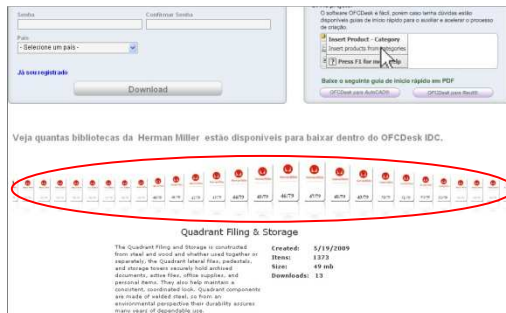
Senha

Confirmar Senha

País

- Selecione um país -

Já sou registrado

Download

O software OFCDesk é fácil, porem caso tenha dúvidas estão disponíveis guias de início rápido para o auxiliar e acelerar o processo de criação.

Insert Product - Category

Insert products from categories

Press F1 for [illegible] help

Baixe o seguinte guia de início rápido em PDF

OFCDesk para AutoCAD®

OFCDesk para Revit®

Veja quantas bibliotecas da Herman Miller estão disponíveis para baixar dentro do OFCDesk IDC.

Quadrant Filing & Storage

The Quadrant Filing and Storage is constructed from steel and wood and whether used together or separately, the Quadrant lateral files, pedestals, and storage towers securely hold archived documents, active files, office supplies, and personal items. They also help maintain a consistent, coordinated look. Quadrant components are made of welded steel, so from an environmental perspective their durability assures many years of dependable use.

| | |
|---|---|
| Created: | 5/19/2009 |
| Items: | 1373 |
| Size: | 49 mb |
| Downloads: | 13 |